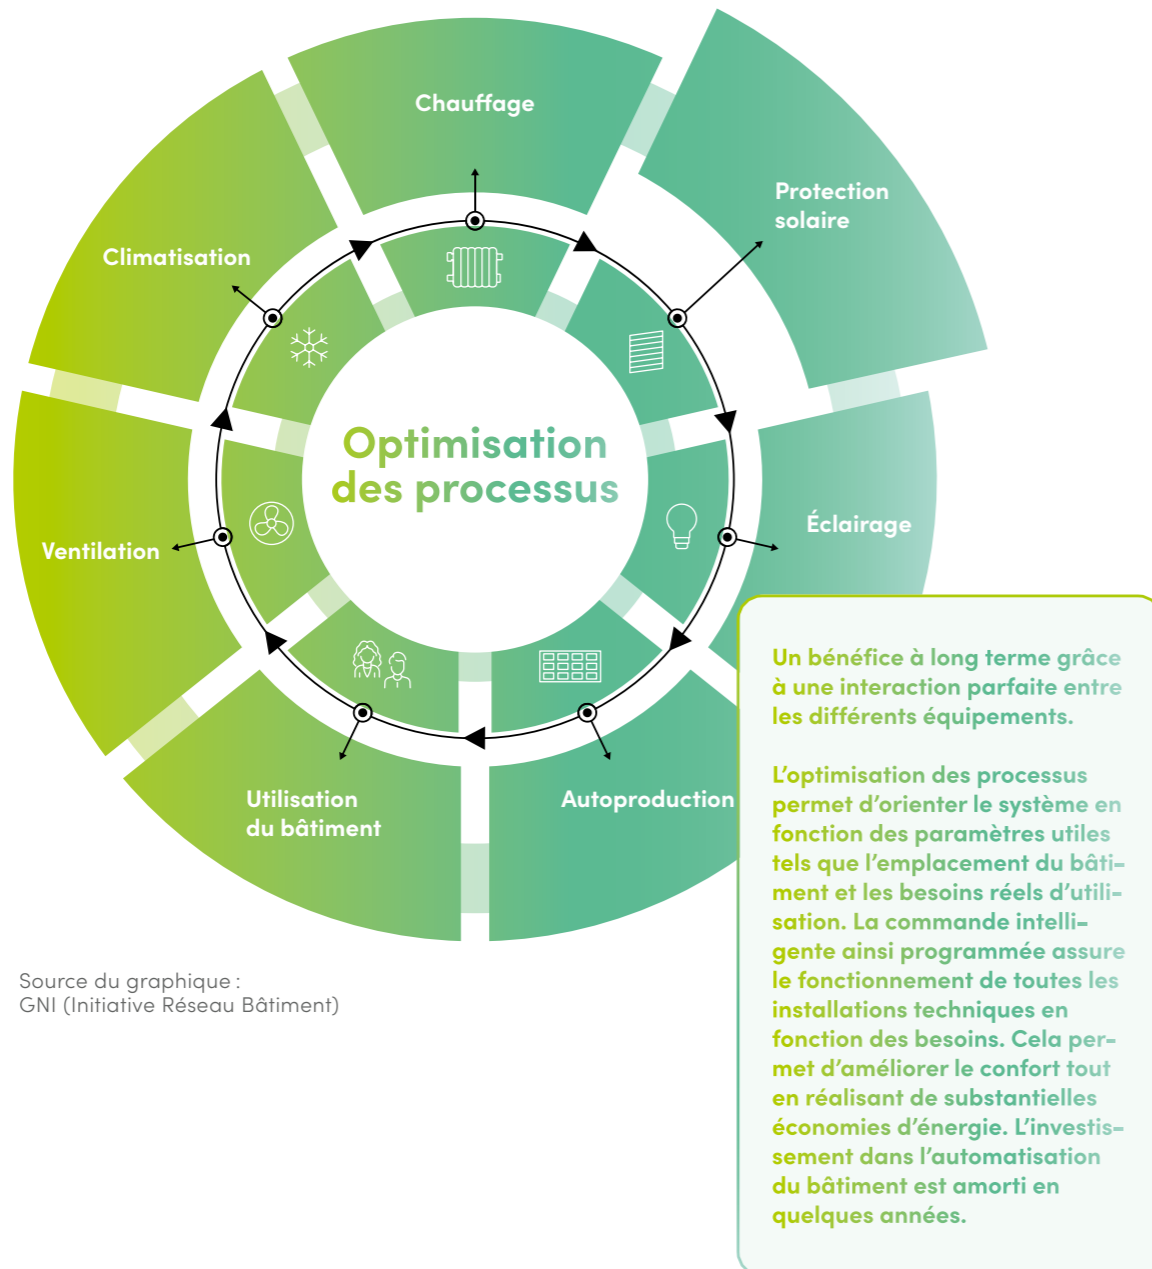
Chauffage

Protection solaire

Éclairage

Autoproduction

Utilisation du bâtiment

Ventilation

Climatisation

Optimisation des processus

Un bénéfice à long terme grâce à une interaction parfaite entre les différents équipements.

L'optimisation des processus permet d'orienter le système en fonction des paramètres utiles tels que l'emplacement du bâtiment et les besoins réels d'utilisation. La commande intelligente ainsi programmée assure le fonctionnement de toutes les installations techniques en fonction des besoins. Cela permet d'améliorer le confort tout en réalisant de substantielles économies d'énergie. L'investissement dans l'automatisation du bâtiment est amorti en quelques années.

Source du graphique :
GNI (Initiative Réseau Bâtiment)